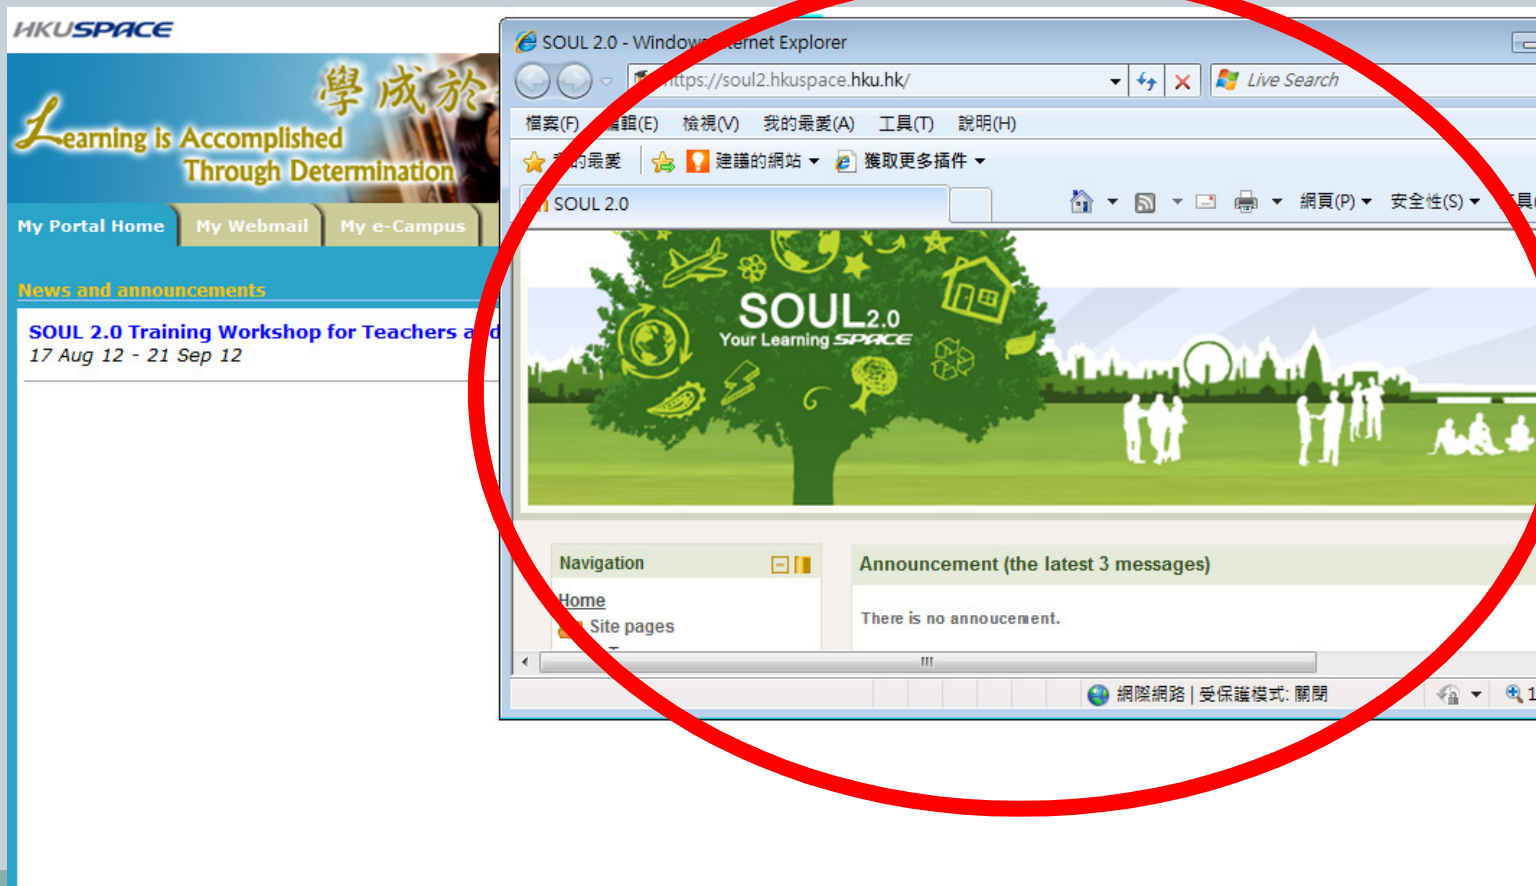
HKUSPACE

學成於

Learning is Accomplished Through Determination

My Portal Home My Webmail My e-Campus

News and announcements

SOUL 2.0 Training Workshop for Teachers a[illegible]
17 Aug 12 - 21 Sep 12

SOUL 2.0 - Window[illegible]ernet Explorer

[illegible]ttps://soul2.hkuspace.hku.hk/

Live Search

檔案(F) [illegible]輯(E) 檢視(V) 我的最愛(A) 工具(T) 說明(H)

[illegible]的最愛 建議的網站 獲取更多插件

SOUL 2.0

網頁(P) 安全性(S) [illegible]具

SOUL2.0
Your Learning SPACE

Navigation

Home
Site pages

Announcement (the latest 3 messages)

There is no annoucement.

網際網路 | 受保護模式: 關閉